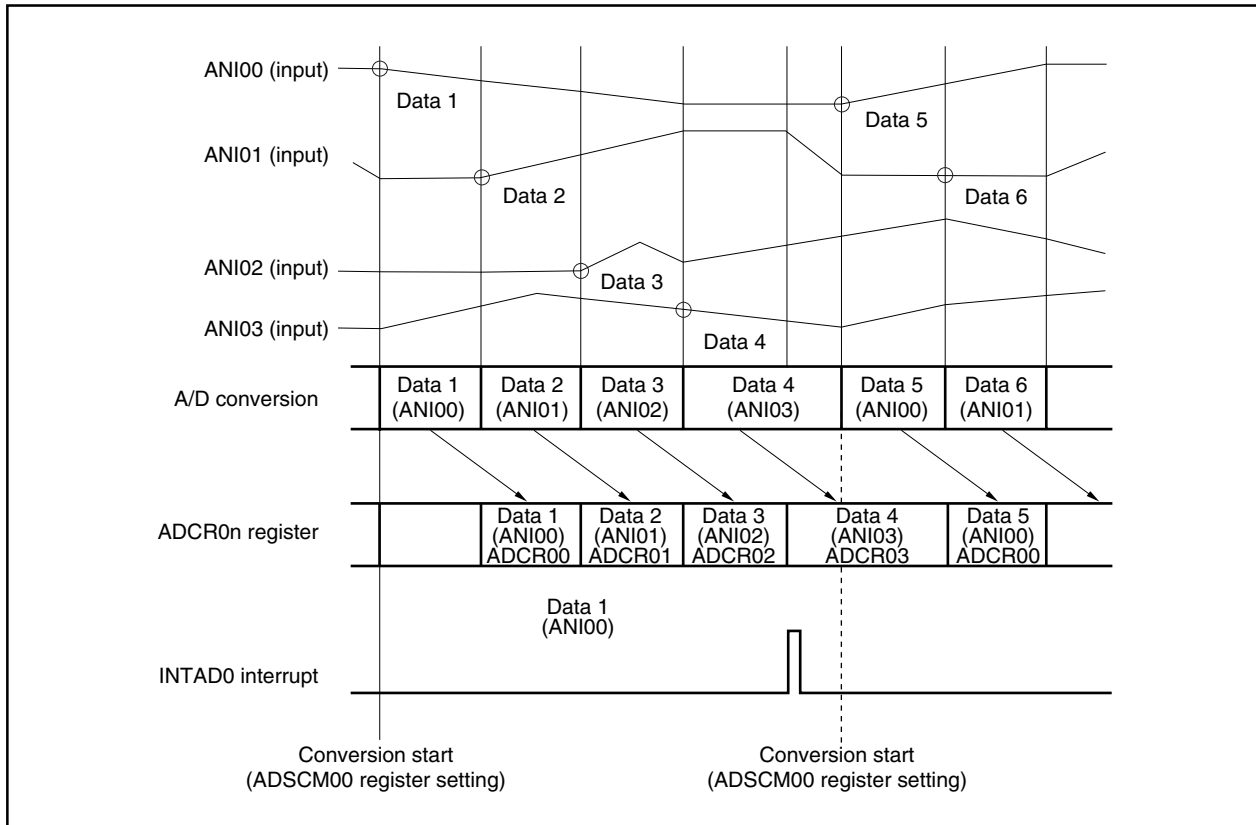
ANI00 (input)

Data 1

Data 5

ANI01 (input)

Data 2

Data 6

ANI02 (input)

Data 3

ANI03 (input)

Data 4

A/D conversion

| Data 1 (ANI00) | Data 2 (ANI01) | Data 3 (ANI02) | Data 4 (ANI03) | Data 5 (ANI00) | Data 6 (ANI01) |
|---|---|---|---|---|---|

ADCR0n register

| Data 1 (ANI00) ADCR00 | Data 2 (ANI01) ADCR01 | Data 3 (ANI02) ADCR02 | Data 4 (ANI03) ADCR03 | Data 5 (ANI00) ADCR00 |
|---|---|---|---|---|

Data 1
(ANI00)

INTAD0 interrupt

Conversion start
(ADSCM00 register setting)

Conversion start
(ADSCM00 register setting)